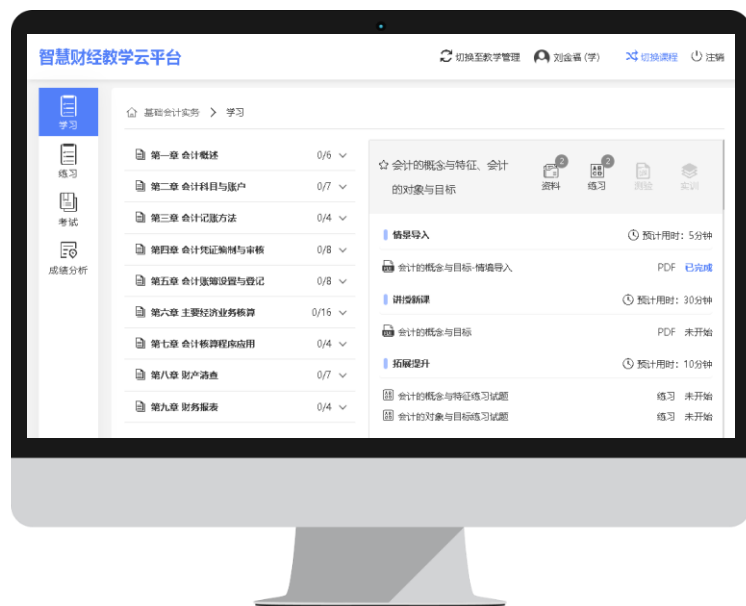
智慧财经教学云平台

切换至教学管理　刘金福 (学)　切换课程　注销

学习
练习
考试
成绩分析

基础会计实务 > 学习

| | |
|---|---|
| 第一章 会计概述 | 0/6 |
| 第二章 会计科目与账户 | 0/7 |
| 第三章 会计记账方法 | 0/4 |
| 第四章 会计凭证编制与审核 | 0/8 |
| 第五章 会计账簿设置与登记 | 0/8 |
| 第六章 主要经济业务核算 | 0/16 |
| 第七章 会计核算程序应用 | 0/4 |
| 第八章 财产清查 | 0/7 |
| 第九章 财务报表 | 0/4 |

会计的概念与特征、会计的对象与目标

2 资料　2 练习　测验　实训

情景导入　预计用时：5分钟
会计的概念与目标-情境导入　PDF　已完成

讲授新课　预计用时：30分钟
会计的概念与目标　PDF　未开始

拓展提升　预计用时：10分钟
会计的概念与特征练习试题　练习　未开始
会计的对象与目标练习试题　练习　未开始